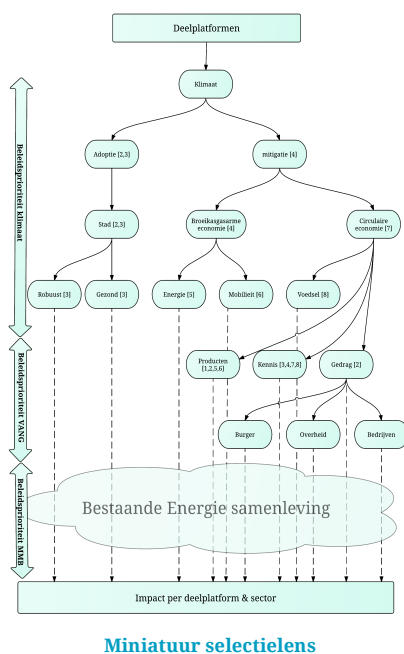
Deelplatformen

Beleidsprioriteit Klimaat

Klimaat

Adoptie [2,3]

mitigatie [4]

Stad [2,3]

Broeikasgasarme economie [4]

Circulaire economie [7]

Robuust [3]

Gezond [3]

Energie [5]

Mobiliteit [6]

Voedsel [8]

Beleidsprioriteit VANG

Producten [1,2,5,6]

Kennis [3,4,7,8]

Gedrag [2]

Burger

Overheid

Bedrijven

Beleidsprioriteit MMB

Bestaande Energie samenleving

Impact per deelplatform & sector

Miniatuur selectielens